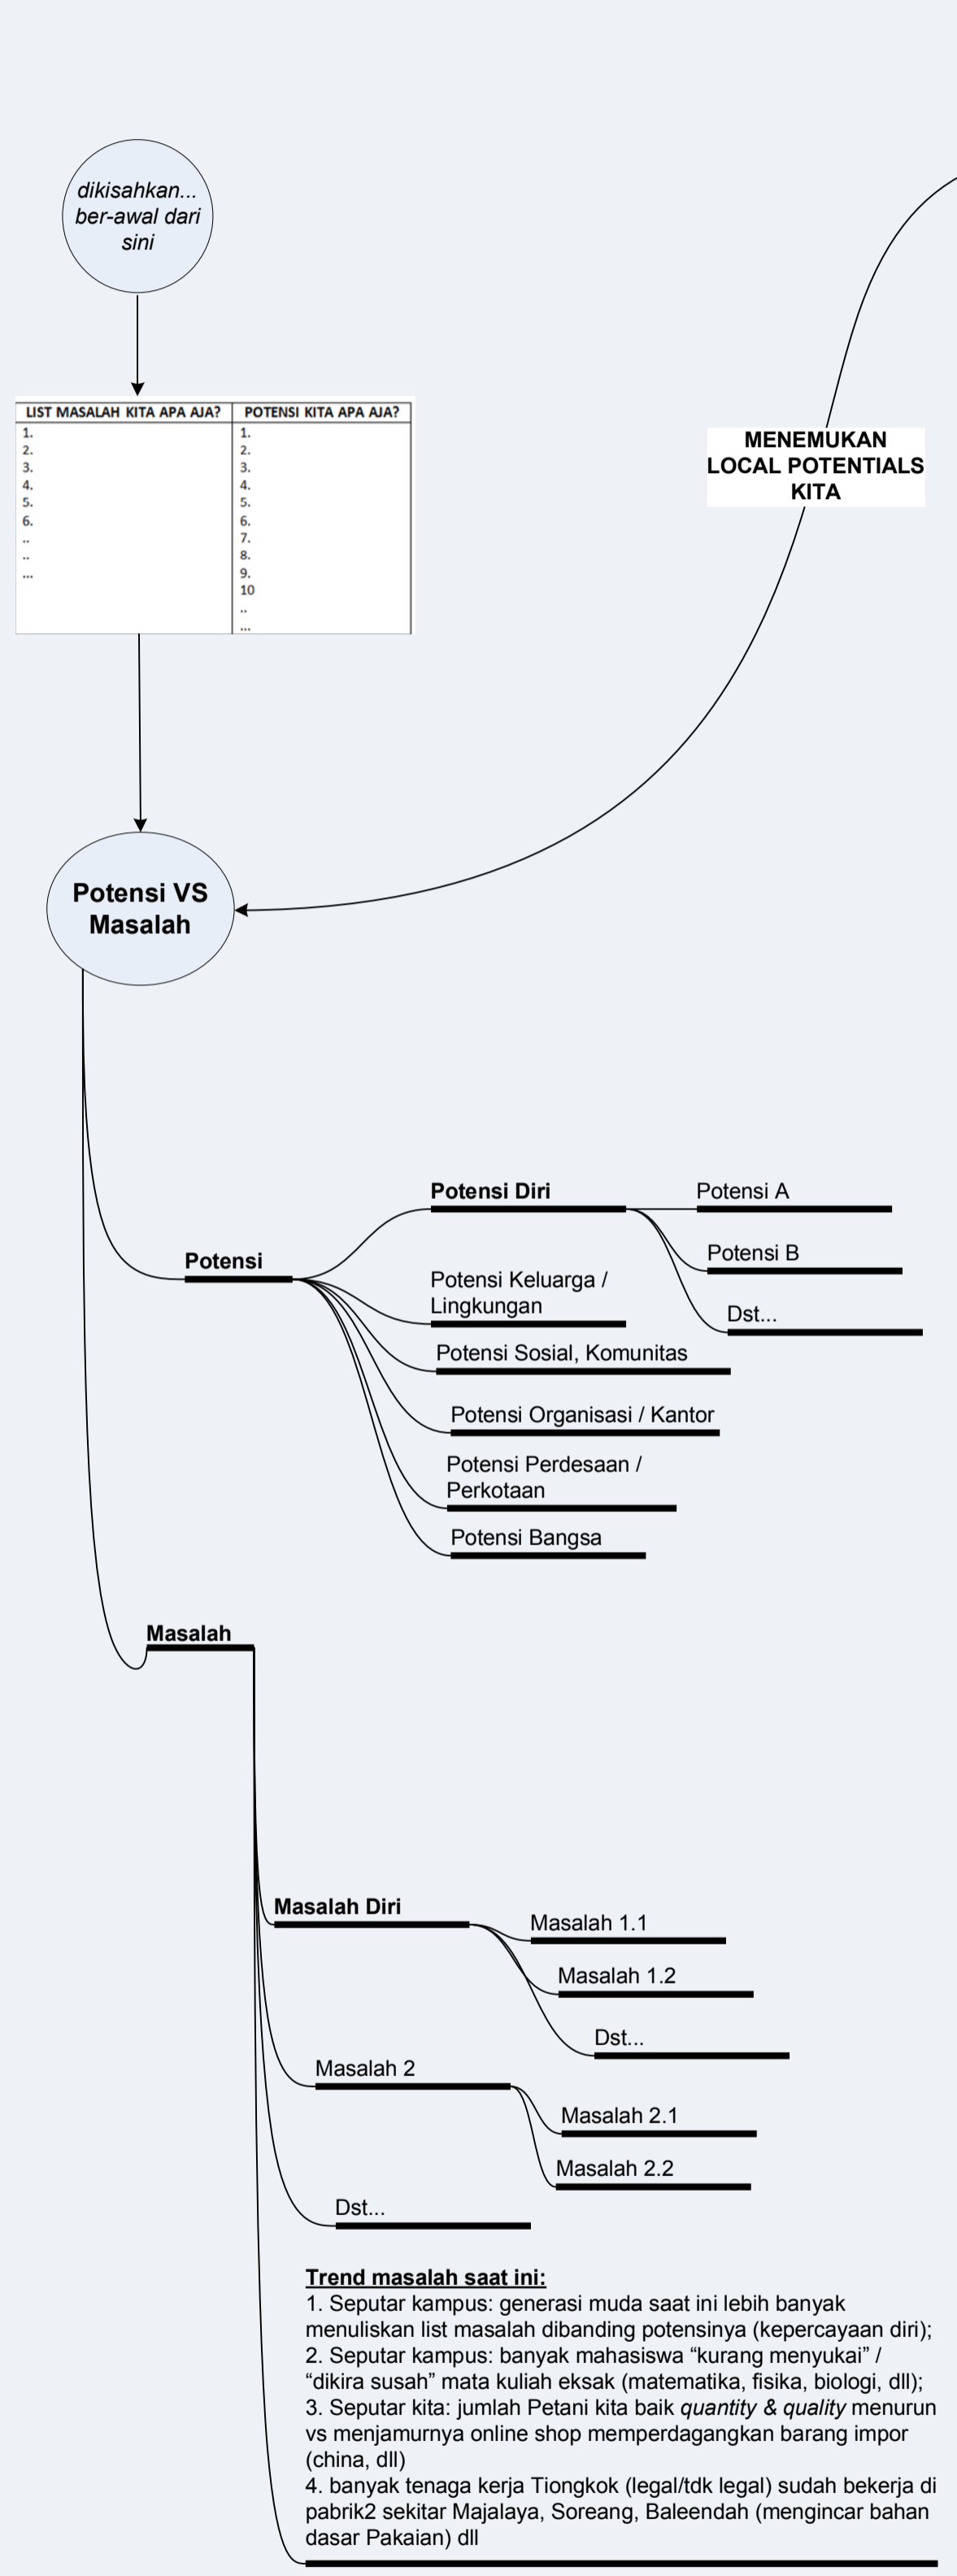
dikisahkan... ber-awal dari sini

| LIST MASALAH KITA APA AJA? | POTENSI KITA APA AJA? |
|---|---|
| 1. | 1. |
| 2. | 2. |
| 3. | 3. |
| 4. | 4. |
| 5. | 5. |
| 6. | 6. |
| .. | 7. |
| .. | 8. |
| ... | 9. |
| | 10 |
| | .. |
| | ... |

MENEMUKAN LOCAL POTENTIALS KITA

Potensi VS Masalah

Potensi

Potensi Diri

Potensi A

Potensi B

Dst...

Potensi Keluarga / Lingkungan

Potensi Sosial, Komunitas

Potensi Organisasi / Kantor

Potensi Perdesaan / Perkotaan

Potensi Bangsa

Masalah

Masalah Diri

Masalah 1.1

Masalah 1.2

Dst...

Masalah 2

Masalah 2.1

Masalah 2.2

Dst...

Trend masalah saat ini:
1. Seputar kampus: generasi muda saat ini lebih banyak menuliskan list masalah dibanding potensinya (kepercayaan diri);
2. Seputar kampus: banyak mahasiswa “kurang menyukai” / “dikira susah” mata kuliah eksak (matematika, fisika, biologi, dll);
3. Seputar kita: jumlah Petani kita baik quantity & quality menurun vs menjamurnya online shop memperdagangkan barang impor (china, dll)
4. banyak tenaga kerja Tiongkok (legal/tdk legal) sudah bekerja di pabrik2 sekitar Majalaya, Soreang, Baleendah (mengincar bahan dasar Pakaian) dll